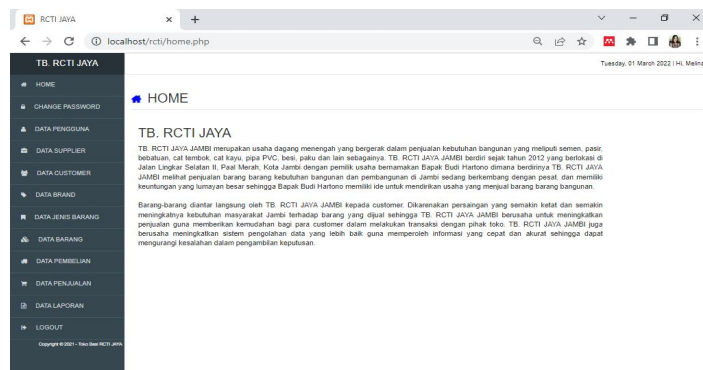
RCTI JAYA
localhost/rcti/home.php

TB. RCTI JAYA
HOME
CHANGE PASSWORD
DATA PENGGUNA
DATA SUPPLIER
DATA CUSTOMER
DATA BRAND
DATA JENIS BARANG
DATA BARANG
DATA PEMBELIAN
DATA PENJUALAN
DATA LAPORAN
LOGOUT
Copyright © 2021 - Toko Besi RCTI JAYA

Tuesday, 01 March 2022 | Hi, Melina

HOME

TB. RCTI JAYA

TB. RCTI JAYA JAMBI merupakan usaha dagang menengah yang bergerak dalam penjualan kebutuhan bangunan yang meliputi semen, pasir, bebatuan, cat tembok, cat kayu, pipa PVC, besi, paku dan lain sebagainya. TB. RCTI JAYA JAMBI berdiri sejak tahun 2012 yang berlokasi di Jalan Lingkar Selatan II, Paal Merah, Kota Jambi dengan pemilik usaha bernamakan Bapak Budi Hartono dimana berdirinya TB. RCTI JAYA JAMBI melihat penjualan barang barang kebutuhan bangunan dan pembangunan di Jambi sedang berkembang dengan pesat, dan memiliki keuntungan yang lumayan besar sehingga Bapak Budi Hartono memiliki ide untuk mendirikan usaha yang menjual barang barang bangunan.

Barang-barang diantar langsung oleh TB. RCTI JAYA JAMBI kepada customer. Dikarenakan persaingan yang semakin ketat dan semakin meningkatnya kebutuhan masyarakat Jambi terhadap barang yang dijual sehingga TB. RCTI JAYA JAMBI berusaha untuk meningkatkan penjualan guna memberikan kemudahan bagi para customer dalam melakukan transaksi dengan pihak toko. TB. RCTI JAYA JAMBI juga berusaha meningkatkan sistem pengolahan data yang lebih baik guna memperoleh informasi yang cepat dan akurat sehingga dapat mengurangi kesalahan dalam pengambilan keputusan.